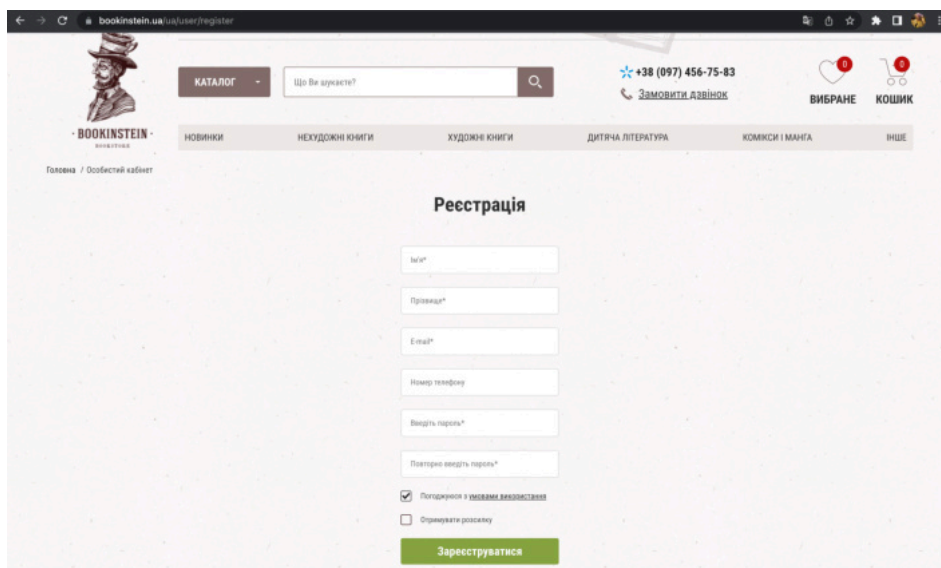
bookinstein.ua/ua/user/register

КАТАЛОГ

Що Ви шукаєте?

+38 (097) 456-75-83

Замовити дзвінок

0
ВИБРАНЕ

0
КОШИК

· BOOKINSTEIN ·
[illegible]

НОВИНКИ НЕХУДОЖНІ КНИГИ ХУДОЖНІ КНИГИ ДИТЯЧА ЛІТЕРАТУРА КОМІКСИ І МАНГА ІНШЕ

Головна / Особистий кабінет

Реєстрація

Ім'я*

Прізвище*

E-mail*

Номер телефону

Введіть пароль*

Повторно введіть пароль*

Погоджуюся з умовами використання

Отримувати розсилку

Зареєструватися